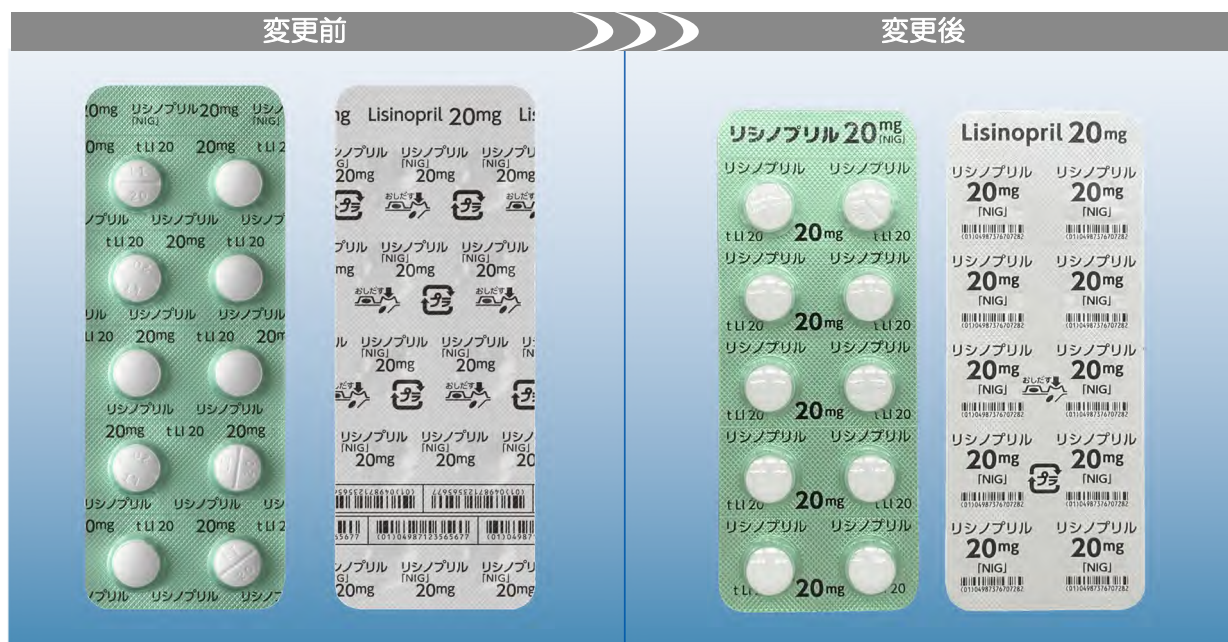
変更前

変更後

0mg リシノプリル 20mg リシノ「NIG」 「NIG」
0mg t LI 20 20mg t LI 2
ノプリル リシノプリル リシノ
t LI 20 20mg t LI 20
リル リシノプリル リシノプリル
LI 20 20mg t LI 20 20m
リシノプリル リシノプリル
20mg t LI 20 20mg
リシノプリル リシノプリル リシ
0mg t LI 20 20mg t LI 2
ノプリル リシノプリル リシノ

1g Lisinopril 20mg Li
ノプリル リシノプリル リシノプ
「NIG」 「NIG」 「NIG」
20mg 20mg 20mg
おしだす
プリル リシノプリル リシノプリル
「NIG」 「NIG」
mg 20mg 20mg
おしだす
ル リシノプリル リシノプリル リ
「NIG」 「NIG」
20mg 20mg
おしだす
リシノプリル リシノプリル リシノ
「NIG」 「NIG」 「NIG」
20mg 20mg 20
(01)04987123565677
ノプリル リシノプリル リシノプリ
「NIG」 「NIG」 「NIG」
20mg 20mg 20mg

リシノプリル 20mg 「NIG」
リシノプリル リシノプリル
t LI 20 20mg t LI 20
リシノプリル リシノプリル
t LI 20 20mg t LI 20
リシノプリル リシノプリル
t LI 20 20mg t LI 20
リシノプリル リシノプリル
t LI 20 20mg t LI 20
リシノプリル リシノプリル
t LI 20mg 20

Lisinopril 20mg
リシノプリル リシノプリル
20mg 20mg
「NIG」 「NIG」
リシノプリル リシノプリル
20mg 20mg
「NIG」 「NIG」
リシノプリル リシノプリル
20mg 20mg
「NIG」 おしだす 「NIG」
リシノプリル リシノプリル
20mg 20mg
「NIG」 「NIG」
リシノプリル リシノプリル
20mg 20mg
「NIG」 「NIG」